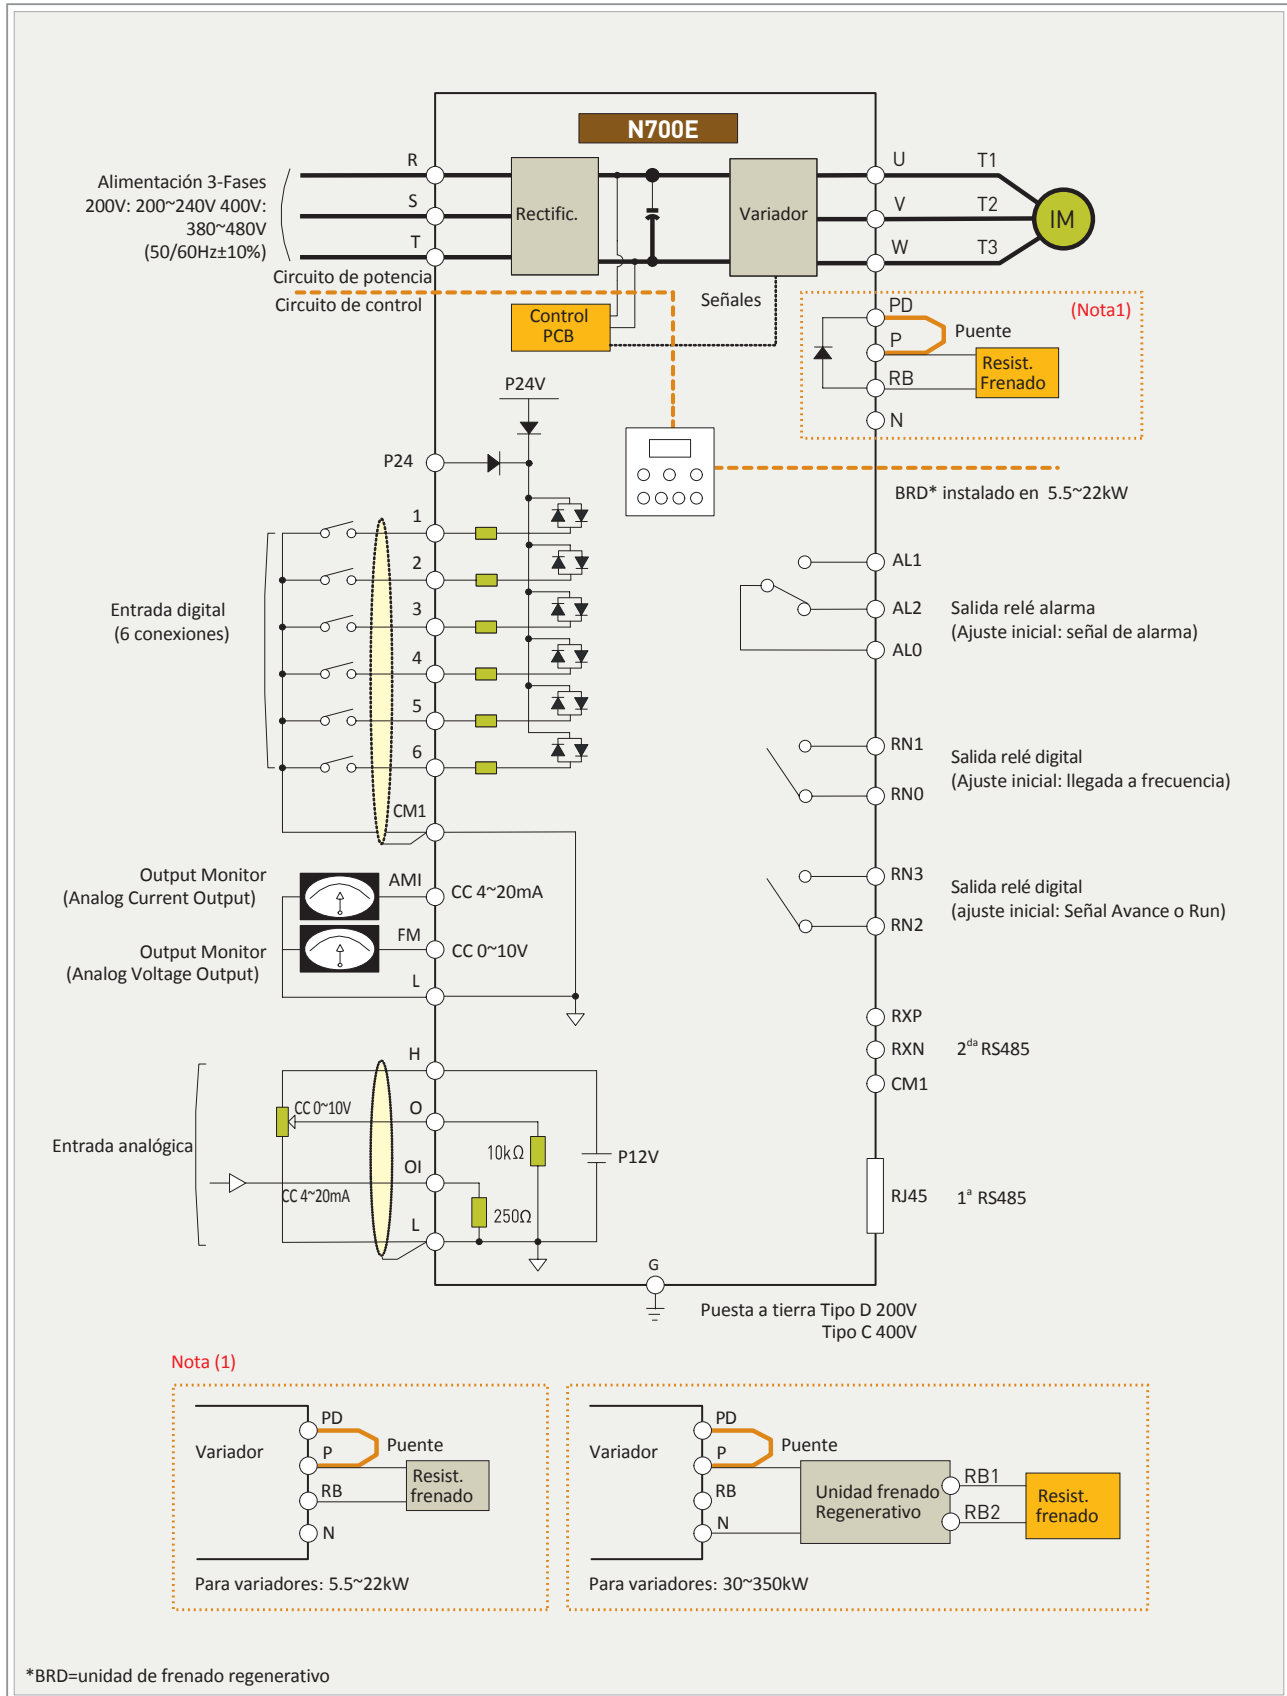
N700E

Alimentación 3-Fases
200V: 200~240V 400V: 380~480V
(50/60Hz±10%)

R
S
T

Rectific.

Variador

U
V
W

T1
T2
T3

IM

Circuito de potencia
Circuito de control

Control PCB

Señales

PD
P
RB
N

(Nota1)

Puente

Resist. Frenado

BRD* instalado en 5.5~22kW

P24V

P24

Entrada digital
(6 conexiones)

1
2
3
4
5
6
CM1

AL1
AL2
AL0

Salida relé alarma
(Ajuste inicial: señal de alarma)

RN1
RN0

Salida relé digital
(Ajuste inicial: llegada a frecuencia)

RN3
RN2

Salida relé digital
(ajuste inicial: Señal Avance o Run)

Output Monitor
(Analog Current Output)

AMI
CC 4~20mA

Output Monitor
(Analog Voltage Output)

FM
CC 0~10V

L

RXP
RXN
CM1

$2^{da}$ RS485

Entrada analógica

H
CC 0~10V
O
10kΩ
P12V
OI
CC 4~20mA
250Ω
L

RJ45

$1^{a}$ RS485

G

Puesta a tierra Tipo D 200V
Tipo C 400V

Nota (1)

Variador
PD
P
Puente
RB
Resist. frenado
N

Para variadores: 5.5~22kW

Variador
PD
P
Puente
RB
N
Unidad frenado Regenerativo
RB1
RB2
Resist. frenado

Para variadores: 30~350kW

*BRD=unidad de frenado regenerativo